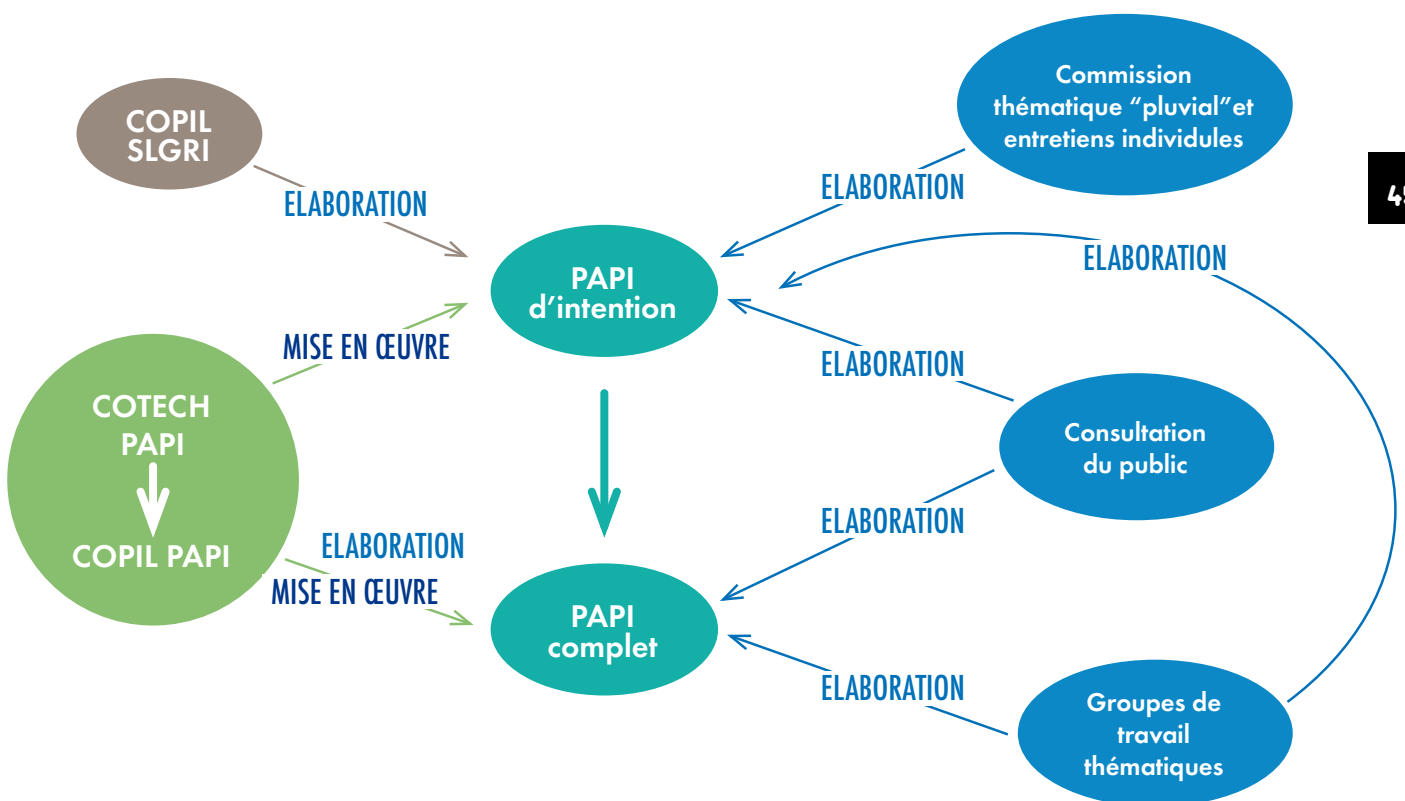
COPIL SLGRI

ELABORATION

Commission thématique “pluvial”et entretiens individules

ELABORATION

45

ELABORATION

PAPI d’intention

MISE EN ŒUVRE

ELABORATION

COTECH PAPI

COPIL PAPI

Consultation du public

ELABORATION

ELABORATION

MISE EN ŒUVRE

PAPI complet

ELABORATION

Groupes de travail thématiques